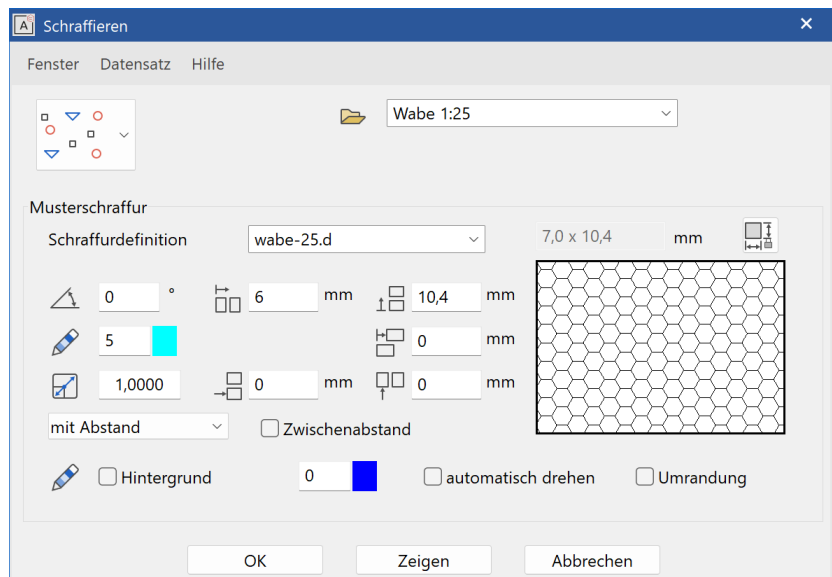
Schraffieren

Fenster Datensatz Hilfe

Wabe 1:25

Musterschraffur

Schraffurdefinition wabe-25.d

7,0 x 10,4 mm

0 °

6 mm

10,4 mm

5

0 mm

1,0000

0 mm

0 mm

mit Abstand

Zwischenabstand

Hintergrund

0

automatisch drehen

Umrandung

OK Zeigen Abbrechen